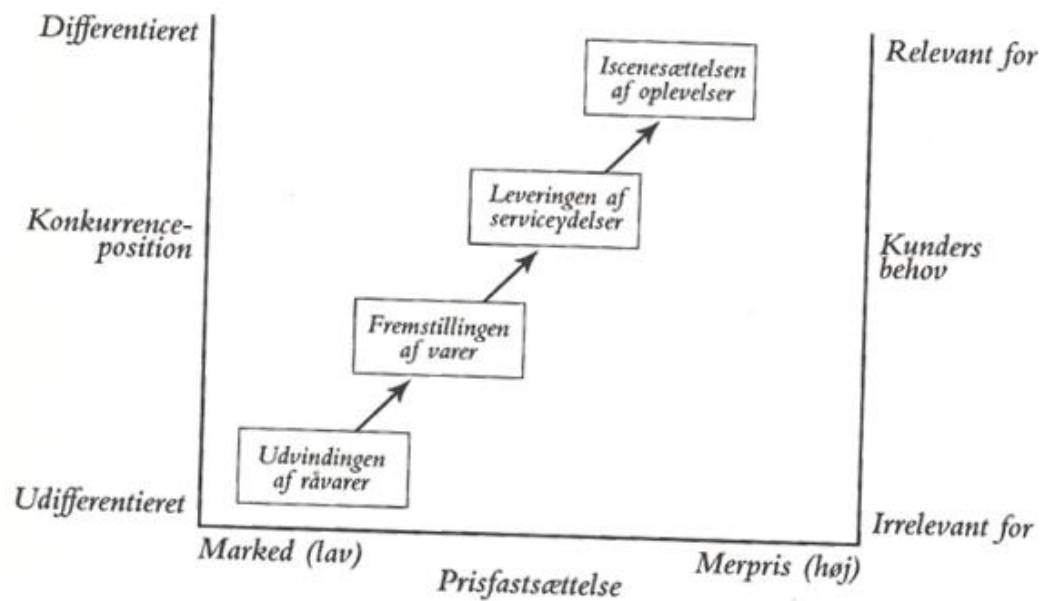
Differentieret

Konkurrenceposition

Udifferentieret

Relevant for

Kunders behov

Irrelevant for

Iscenesættelsen af oplevelser

Leveringen af serviceydelser

Fremstillingen af varer

Udvindingen af råvarer

Marked (lav)

Merpris (høj)

Prisfastsættelse